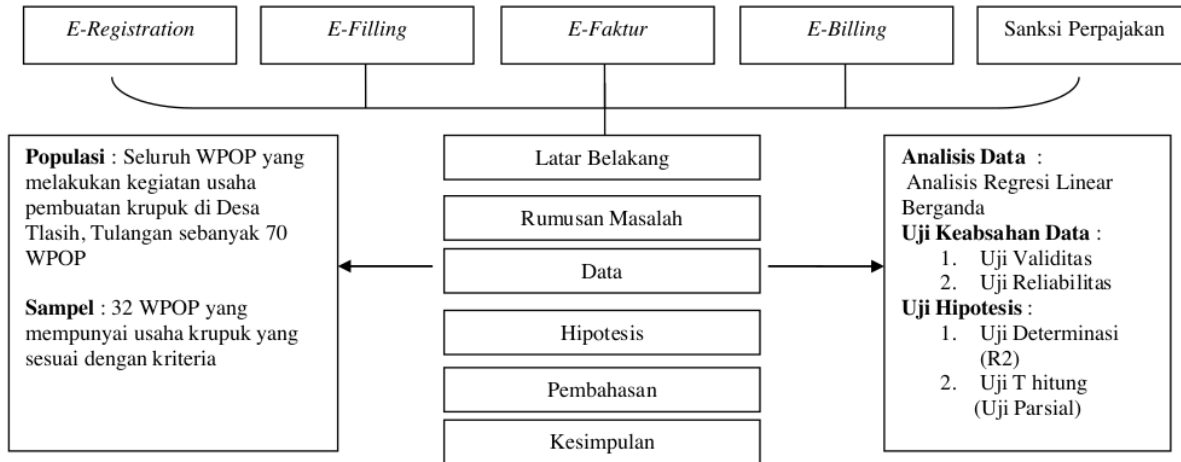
E-Registration

E-Filling

E-Faktur

E-Billing

Sanksi Perpajakan

Latar Belakang

Rumusan Masalah

Data

Hipotesis

Pembahasan

Kesimpulan

**Populasi** : Seluruh WPOP yang melakukan kegiatan usaha pembuatan krupuk di Desa Tlasih, Tulangan sebanyak 70 WPOP

**Sampel** : 32 WPOP yang mempunyai usaha krupuk yang sesuai dengan kriteria

**Analisis Data** :
Analisis Regresi Linear Berganda
**Uji Keabsahan Data** :
1. Uji Validitas
2. Uji Reliabilitas
**Uji Hipotesis** :
1. Uji Determinasi (R2)
2. Uji T hitung (Uji Parsial)